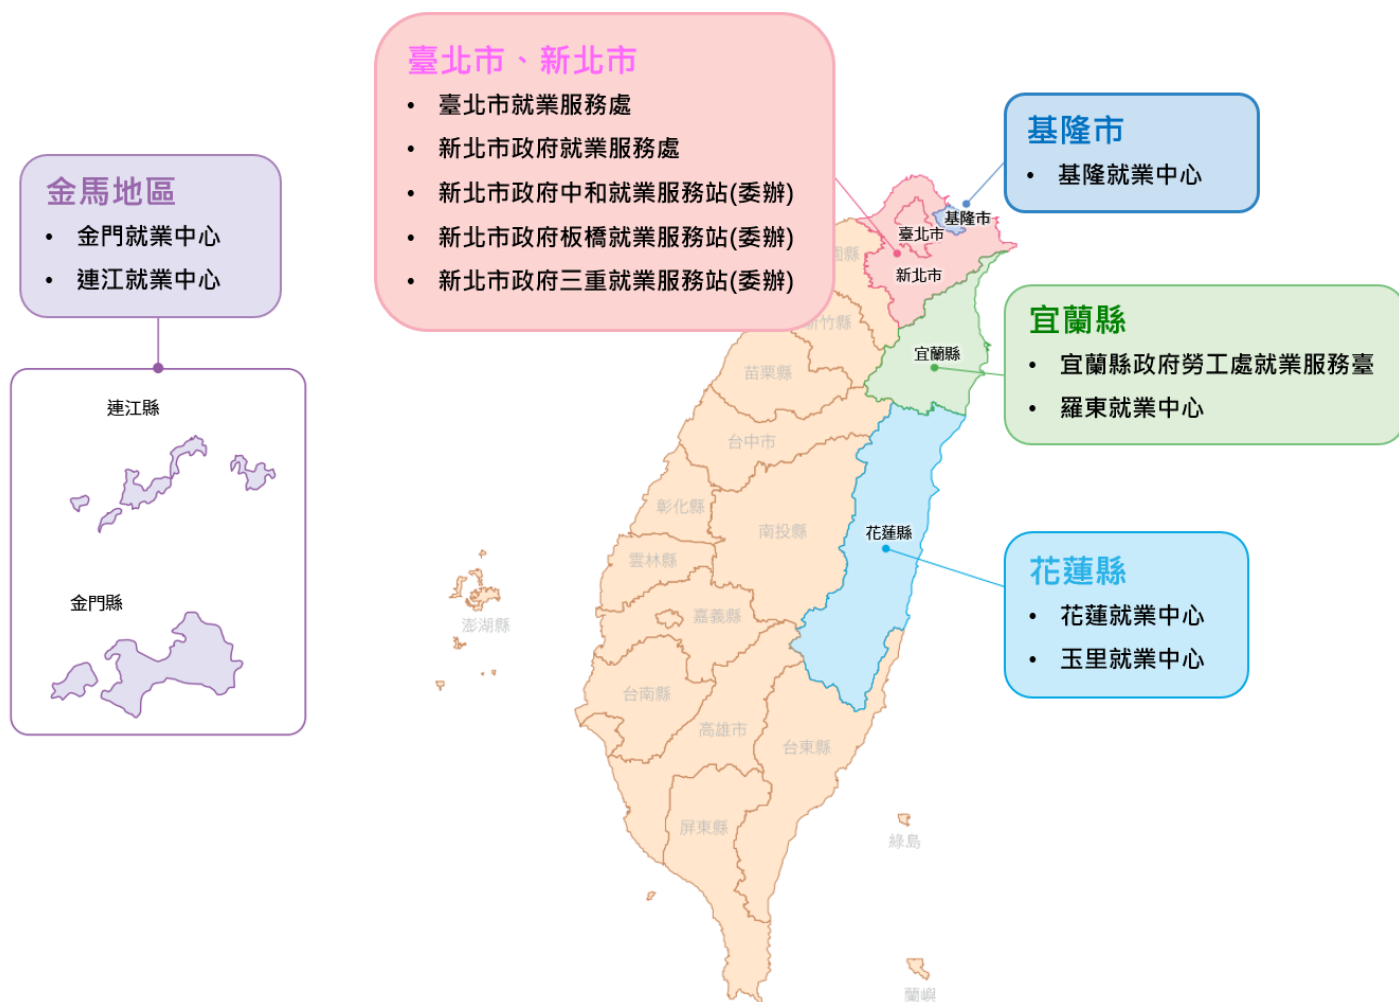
臺北市、新北市
• 臺北市就業服務處
• 新北市政府就業服務處
• 新北市政府中和就業服務站(委辦)
• 新北市政府板橋就業服務站(委辦)
• 新北市政府三重就業服務站(委辦)

基隆市
• 基隆就業中心

金馬地區
• 金門就業中心
• 連江就業中心

連江縣

金門縣

宜蘭縣
• 宜蘭縣政府勞工處就業服務臺
• 羅東就業中心

花蓮縣
• 花蓮就業中心
• 玉里就業中心

基隆市
臺北市
新北市
園縣
新竹縣
苗栗縣
宜蘭縣
台中市
彰化縣
南投縣
花蓮縣
雲林縣
澎湖縣
嘉義縣
台南縣
高雄市
台東縣
屏東縣
綠島
蘭嶼